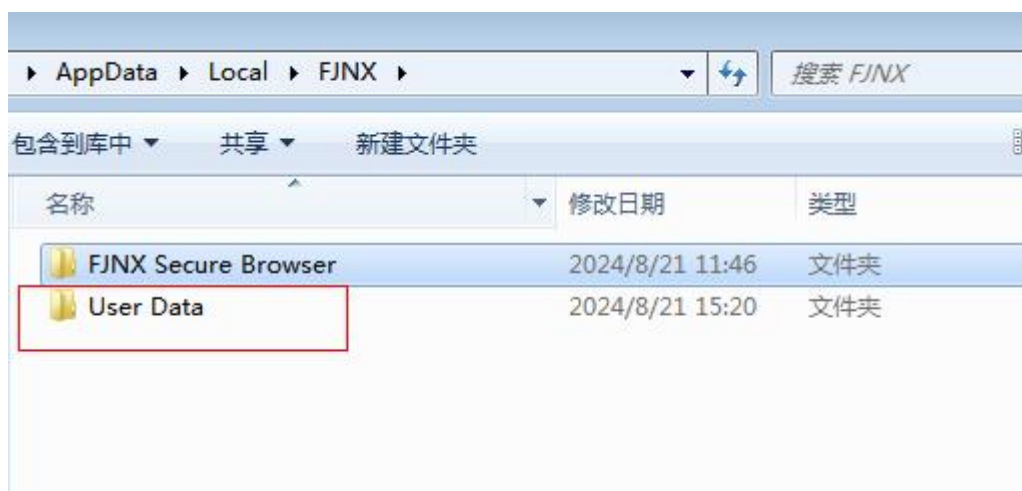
▸ AppData ▸ Local ▸ FJNX ▸

搜索 FJNX

包含到库中 ▾ 共享 ▾ 新建文件夹

| 名称 | 修改日期 | 类型 |
|---|---|---|
| FJNX Secure Browser | 2024/8/21 11:46 | 文件夹 |
| User Data | 2024/8/21 15:20 | 文件夹 |